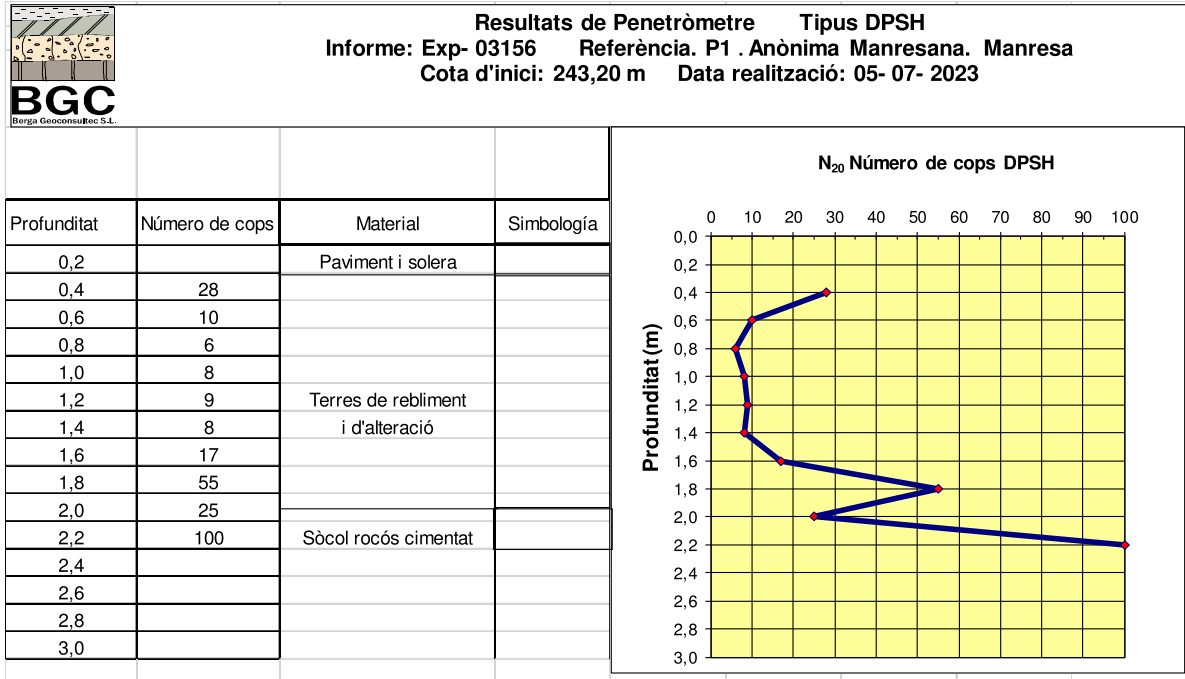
BGC
Berga Geoconsultec S.L.

Resultats de Penetròmetre Tipus DPSH
Informe: Exp- 03156 Referència. P1 . Anònima Manresana. Manresa
Cota d'inici: 243,20 m Data realització: 05- 07- 2023

| Profunditat | Número de cops | Material | Simbología |
|---|---|---|---|
| 0,2 | | Paviment i solera | |
| 0,4 | 28 | Terres de rebliment i d'alteració | |
| 0,6 | 10 | | |
| 0,8 | 6 | | |
| 1,0 | 8 | | |
| 1,2 | 9 | | |
| 1,4 | 8 | | |
| 1,6 | 17 | | |
| 1,8 | 55 | | |
| 2,0 | 25 | | |
| 2,2 | 100 | Sòcol rocós cimentat | |
| 2,4 | | | |
| 2,6 | | | |
| 2,8 | | | |
| 3,0 | | | |

$N_{20}$ Número de cops DPSH

0 10 20 30 40 50 60 70 80 90 100

Profunditat (m)

0,0 0,2 0,4 0,6 0,8 1,0 1,2 1,4 1,6 1,8 2,0 2,2 2,4 2,6 2,8 3,0